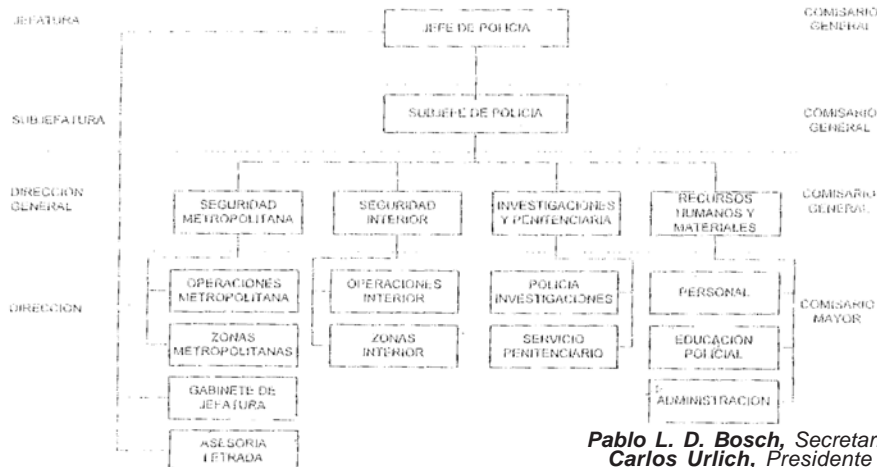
JEFATURA

JEFE DE POLICIA

COMISARIO GENERAL

SUBJEFATURA

SUBJEFE DE POLICIA

COMISARIO GENERAL

DIRECCION GENERAL

SEGURIDAD METROPOLITANA

SEGURIDAD INTERIOR

INVESTIGACIONES Y PENITENCIARIA

RECURSOS HUMANOS Y MATERIALES

COMISARIO GENERAL

DIRECCION

OPERACIONES METROPOLITANA

OPERACIONES INTERIOR

POLICIA INVESTIGACIONES

PERSONAL

COMISARIO MAYOR

ZONAS METROPOLITANAS

ZONAS INTERIOR

SERVICIO PENITENCIARIO

EDUCACION POLICIAL

GABINETE DE JEFATURA

ADMINISTRACION

ASESORIA LETRADA

**Pablo L. D. Bosch,** *Secretar*
**Carlos Urlich,** *Presidente*